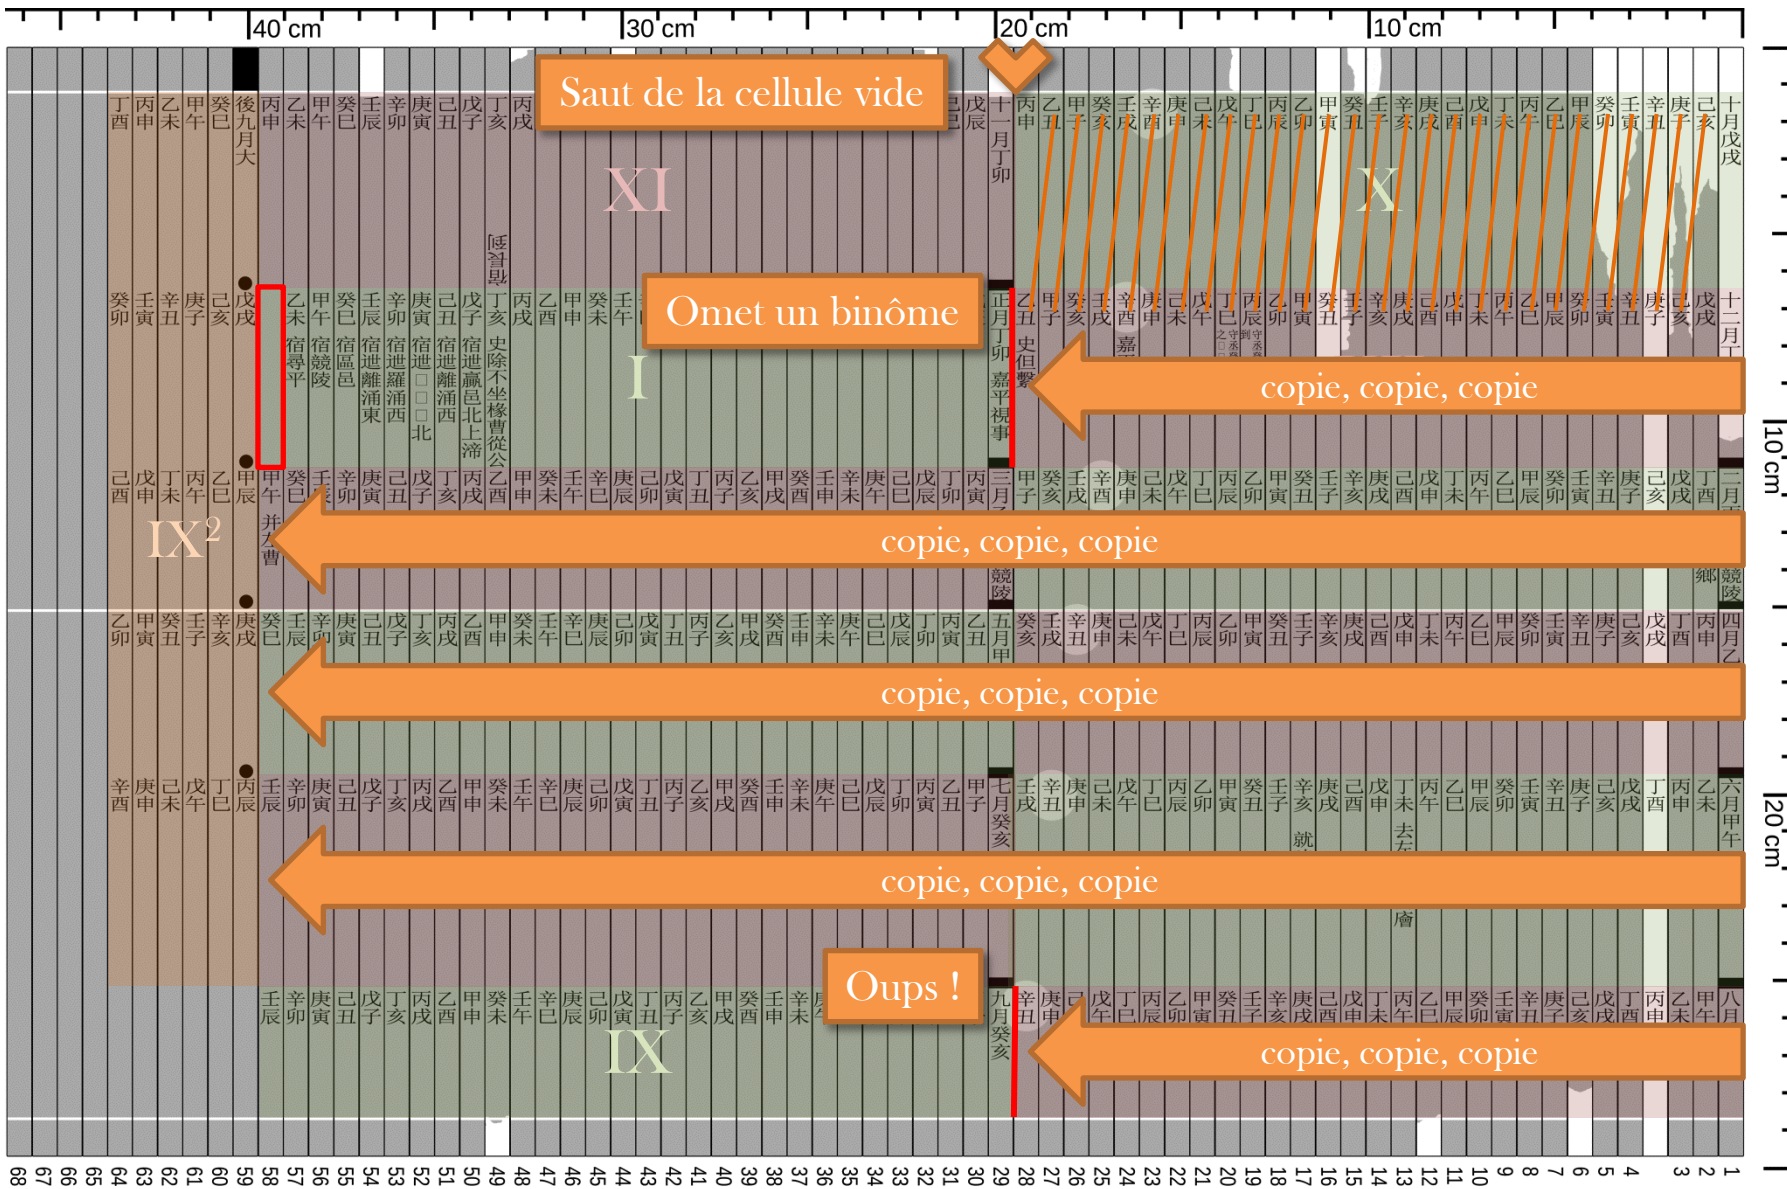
40 cm
30 cm
20 cm
10 cm

Saut de la cellule vide

XI

X

Omet un binôme

I

copie, copie, copie

IX²

copie, copie, copie

copie, copie, copie

copie, copie, copie

Oups !

IX

copie, copie, copie

10 cm
20 cm

丁酉 丙申 乙未 甲午 癸巳 後九月大 丙申 乙未 甲午 癸巳 壬辰 辛卯 庚寅 己丑 戊子 丁亥 丙戌

十一月丁卯 丙申 乙丑 甲子 癸亥 壬戌 辛酉 庚申 己未 戊午 丁巳 丙辰 乙卯 甲寅 癸丑 壬子 辛亥 庚戌 己酉 戊申 丁未 丙午 乙巳 甲辰 癸卯 壬寅 辛丑 庚子 己亥 十月戊戌

癸卯 壬寅 辛丑 庚子 己亥 戊戌 乙未 甲午 癸巳 壬辰 辛卯 庚寅 己丑 戊子 丁亥 丙戌 乙酉 甲申 癸未 壬午

宿尋平 宿競陵 宿區邑 宿離涌東 宿離涌西 宿離涌西 宿羅北 宿離涌西 宿贏邑北上 史除不坐椽曹從公

正月丁卯 史但繫 嘉平視事 乙丑 甲子 癸亥 壬戌 辛酉 庚申 己未 戊午 丁巳 丙辰 乙卯 甲寅 癸丑 壬子 辛亥 庚戌 己酉 戊申 丁未 丙午 乙巳 甲辰 癸卯 壬寅 辛丑 庚子 己亥 戊戌 十二月

嘉

己酉 戊申 丁未 丙午 乙巳 甲辰 甲午 癸巳 壬辰 辛卯 庚寅 己丑 戊子 丁亥 丙戌 乙酉 甲申 癸未 壬午 辛巳 庚辰 己卯 戊寅 丁丑 丙子 乙亥 甲戌 癸酉 壬申 辛未 庚午 己巳 戊辰 丁卯 丙寅 三月 甲子 癸亥 壬戌 辛酉 庚申 己未 戊午 丁巳 丙辰 乙卯 甲寅 癸丑 壬子 辛亥 庚戌 己酉 戊申 丁未 丙午 乙巳 甲辰 癸卯 壬寅 辛丑 庚子 己亥 戊戌 丁酉 二月

并 曹

競陵 鄉 競陵

乙卯 甲寅 癸丑 壬子 辛亥 庚戌 癸巳 壬辰 辛卯 庚寅 己丑 戊子 丁亥 丙戌 乙酉 甲申 癸未 壬午 辛巳 庚辰 己卯 戊寅 丁丑 丙子 乙亥 甲戌 癸酉 壬申 辛未 庚午 己巳 戊辰 丁卯 丙寅 乙丑 五月甲 癸亥 壬戌 辛酉 庚申 己未 戊午 丁巳 丙辰 乙卯 甲寅 癸丑 壬子 辛亥 庚戌 己酉 戊申 丁未 丙午 乙巳 甲辰 癸卯 壬寅 辛丑 庚子 己亥 戊戌 丁酉 丙申 四月乙

辛酉 庚申 己未 戊午 丁巳 丙辰 壬辰 辛卯 庚寅 己丑 戊子 丁亥 丙戌 乙酉 甲申 癸未 壬午 辛巳 庚辰 己卯 戊寅 丁丑 丙子 乙亥 甲戌 癸酉 壬申 辛未 庚午 己巳 戊辰 丁卯 丙寅 乙丑 甲子 七月癸亥 壬戌 辛酉 庚申 己未 戊午 丁巳 丙辰 乙卯 甲寅 癸丑 壬子 辛亥 庚戌 己酉 戊申 丁未 丙午 乙巳 甲辰 癸卯 壬寅 辛丑 庚子 己亥 丁酉 丙申 乙未 六月甲午

就 去左 膾

壬辰 辛卯 庚寅 己丑 戊子 丁亥 丙戌 乙酉 甲申 癸未 壬午 辛巳 庚辰 己卯 戊寅 丁丑 丙子 乙亥 甲戌 癸酉 壬申 辛未 九月癸亥 辛丑 庚申 己 戊午 丁巳 丙辰 乙卯 甲寅 癸丑 壬子 辛亥 庚戌 己酉 戊申 丁未 丙午 乙巳 甲辰 癸卯 壬寅 辛丑 庚子 己亥 戊戌 丁酉 丙申 乙未 甲午 八月

68 67 66 65 64 63 62 61 60 59 58 57 56 55 54 53 52 51 50 49 48 47 46 45 44 43 42 41 40 39 38 37 36 35 34 33 32 31 30 29 28 27 26 25 24 23 22 21 20 19 18 17 16 15 14 13 12 11 10 9 8 7 6 5 4 3 2 1